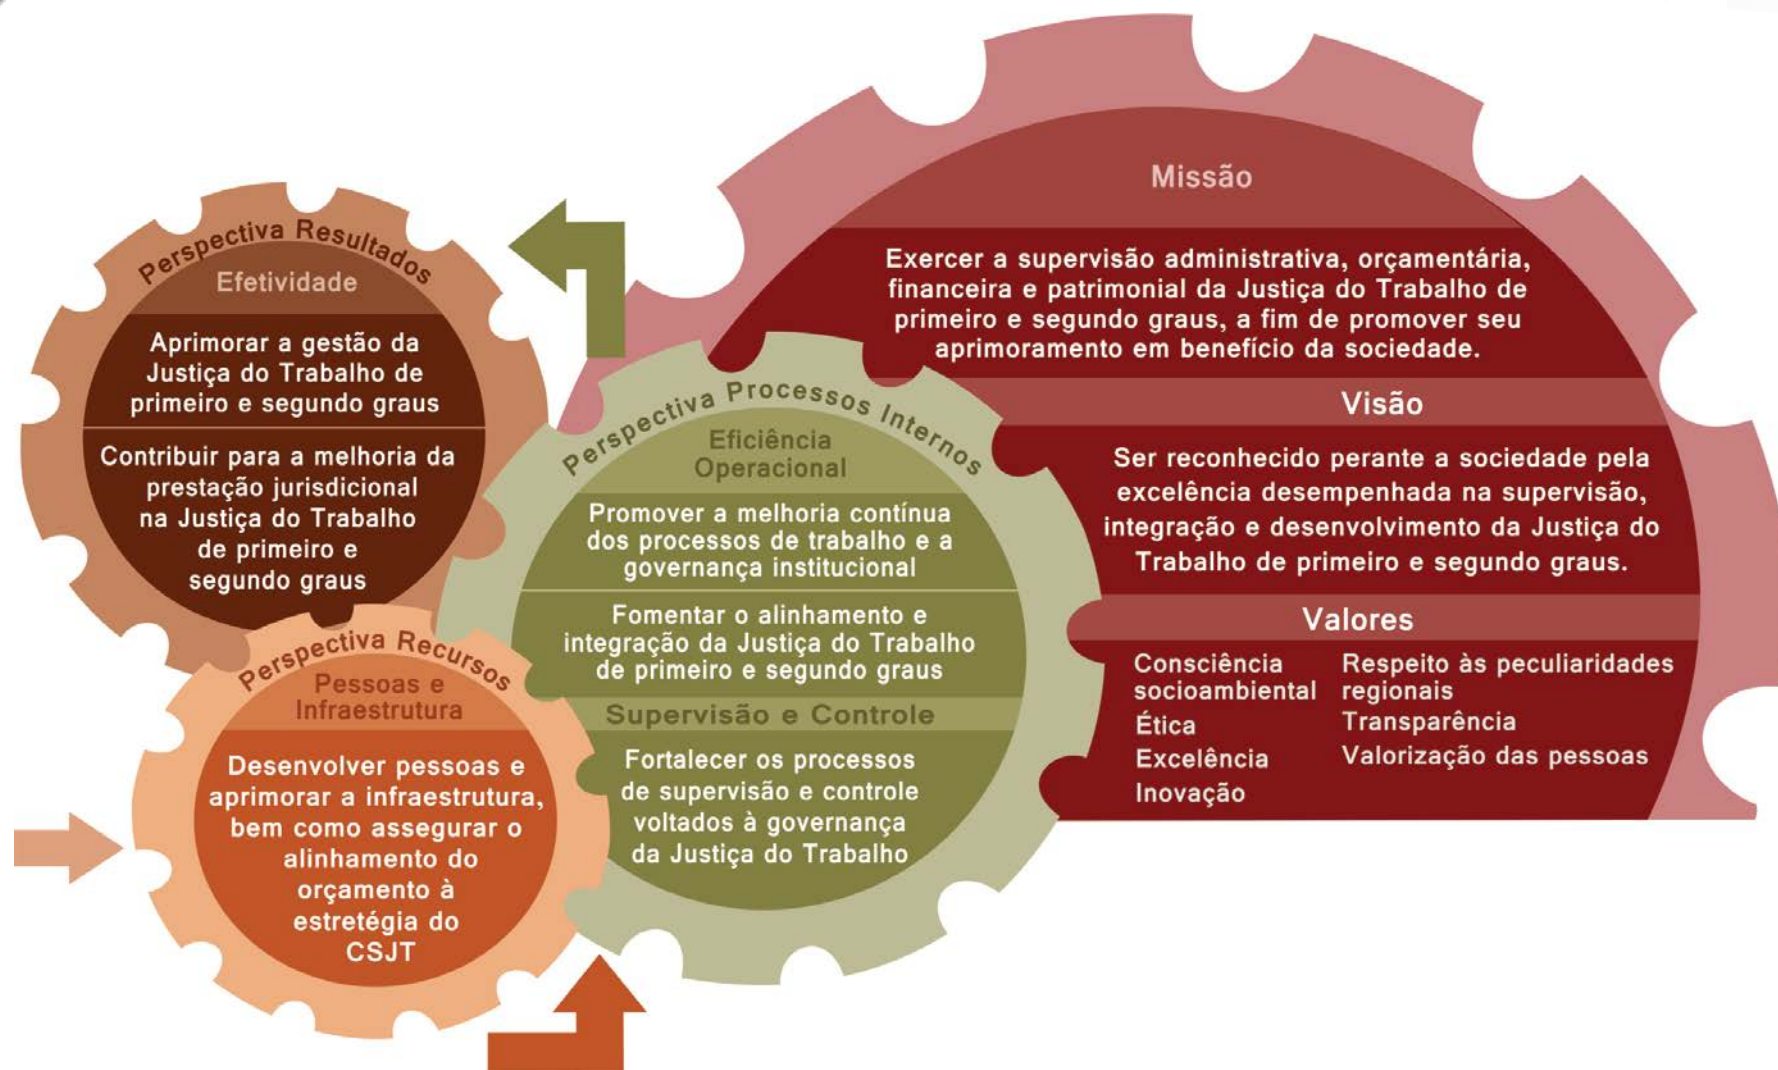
Missão

Exercer a supervisão administrativa, orçamentária, financeira e patrimonial da Justiça do Trabalho de primeiro e segundo graus, a fim de promover seu aprimoramento em benefício da sociedade.

Visão

Ser reconhecido perante a sociedade pela excelência desempenhada na supervisão, integração e desenvolvimento da Justiça do Trabalho de primeiro e segundo graus.

Valores

Consciência socioambiental
Ética
Excelência
Inovação
Respeito às peculiaridades regionais
Transparência
Valorização das pessoas

Perspectiva Resultados
Efetividade

Aprimorar a gestão da Justiça do Trabalho de primeiro e segundo graus

Contribuir para a melhoria da prestação jurisdicional na Justiça do Trabalho de primeiro e segundo graus

Perspectiva Processos Internos
Eficiência Operacional

Promover a melhoria contínua dos processos de trabalho e a governança institucional

Fomentar o alinhamento e integração da Justiça do Trabalho de primeiro e segundo graus

Supervisão e Controle

Fortalecer os processos de supervisão e controle voltados à governança da Justiça do Trabalho

Perspectiva Recursos
Pessoas e Infraestrutura

Desenvolver pessoas e aprimorar a infraestrutura, bem como assegurar o alinhamento do orçamento à estretégia do CSJT